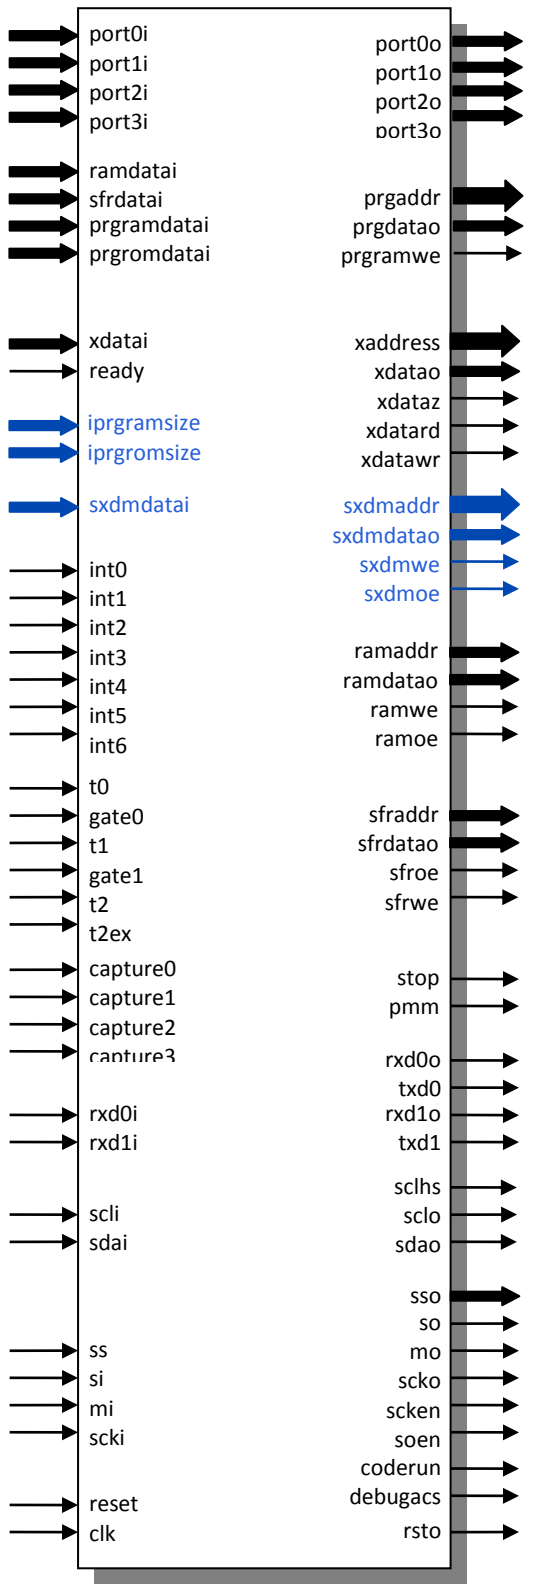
port0i
port1i
port2i
port3i

ramdatai
sfrdatai
prgramdatai
prgromdatai

xdatai
ready

iprgramsize
iprgromsize

sxdmdatai

int0
int1
int2
int3
int4
int5
int6

t0
gate0
t1
gate1
t2
t2ex

capture0
capture1
capture2
capture3

rxd0i
rxd1i

scli
sdai

ss
si
mi
scki

reset
clk

port0o
port1o
port2o
port3o

prgaddr
prgdatao
prgramwe

xaddress
xdatao
xdataz
xdatard
xdatawr

sxdmaddr
sxdmdatao
sxdmwe
sxdmoe

ramaddr
ramdatao
ramwe
ramoe

sfraddr
sfrdatao
sfroe
sfrwe

stop
pmm

rxd0o
txd0
rxd1o
txd1

sclhs
sclo
sdao

sso
so
mo
scko
scken
soen
coderun
debugacs
rsto